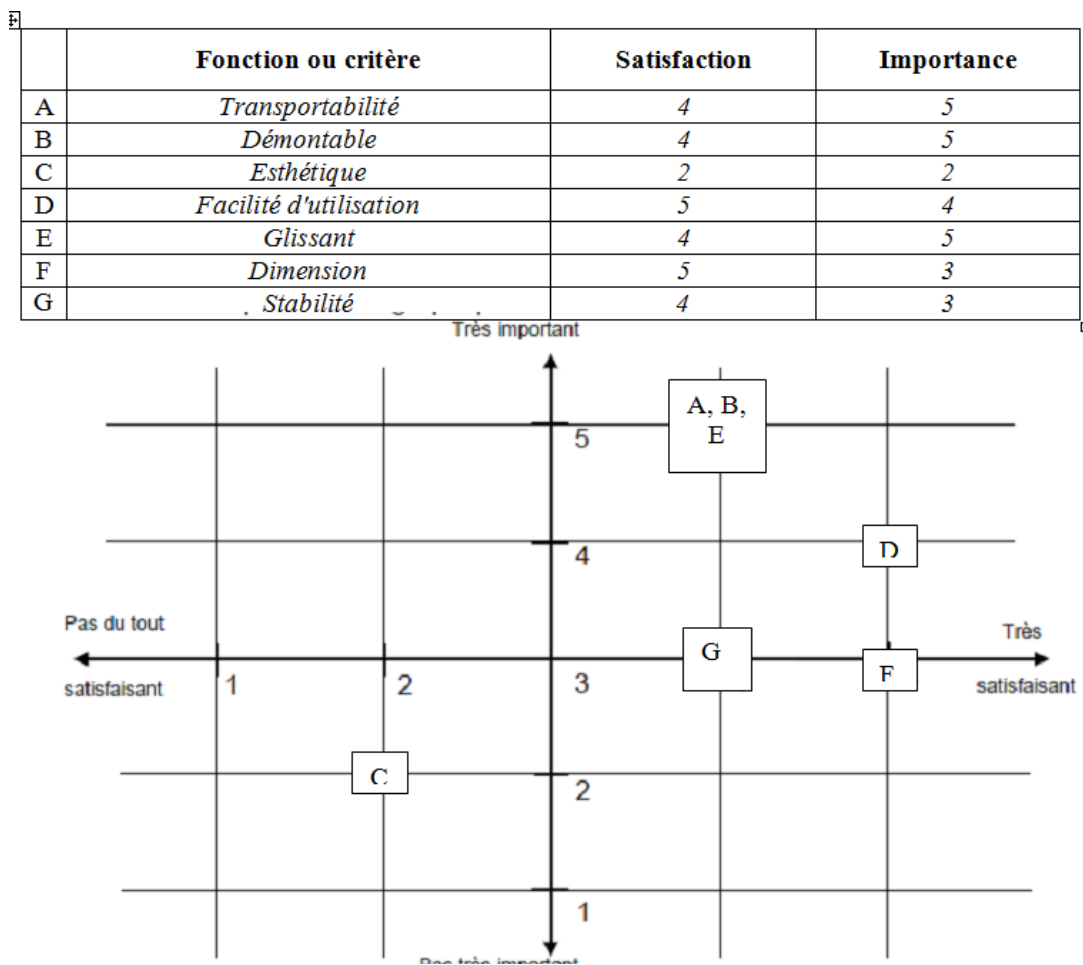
| | Fonction ou critère | Satisfaction | Importance |
|---|---|---|---|
| A | *Transportabilité* | *4* | *5* |
| B | *Démontable* | *4* | *5* |
| C | *Esthétique* | *2* | *2* |
| D | *Facilité d'utilisation* | *5* | *4* |
| E | *Glissant* | *4* | *5* |
| F | *Dimension* | *5* | *3* |
| G | *Stabilité* | *4* | *3* |

Très important

A, B, E

5

4

D

Pas du tout satisfaisant

1

2

3

G

F

Très satisfaisant

C

2

1

Pas très important